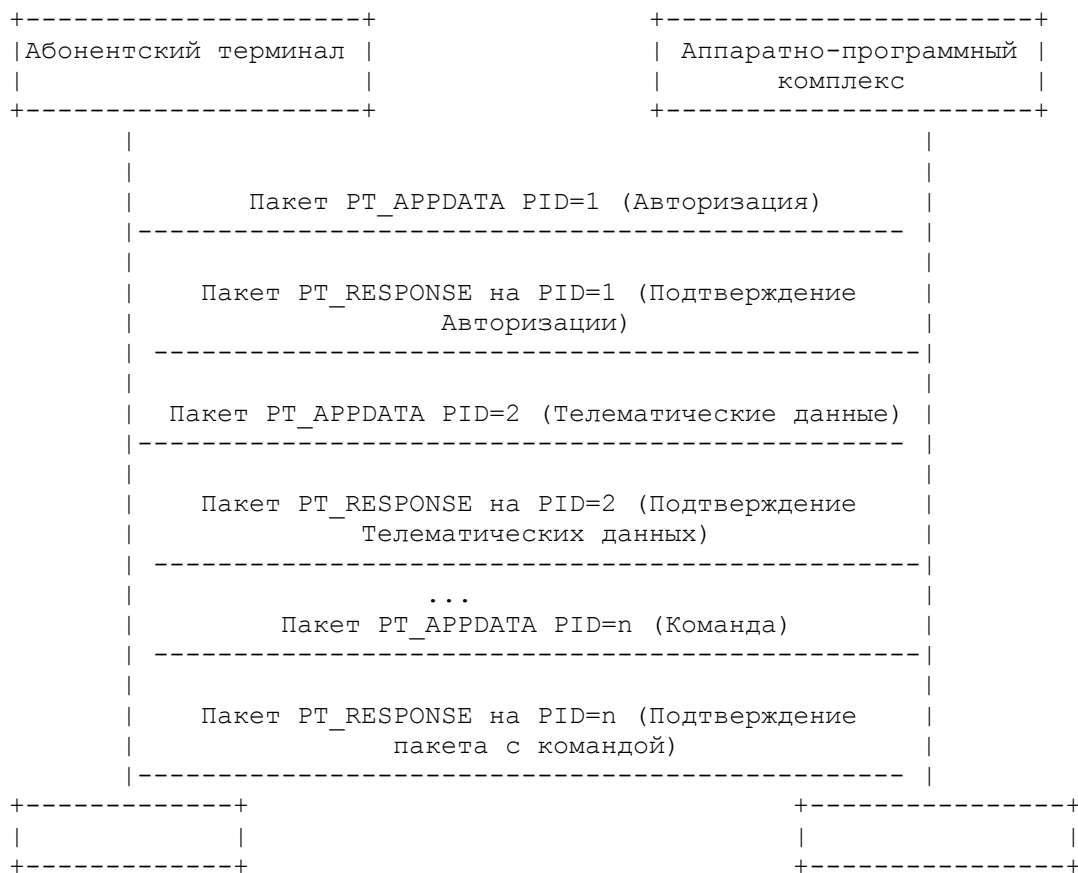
Абонентский терминал

Аппаратно-программный комплекс

Пакет PT_APPDATA PID=1 (Авторизация)

Пакет PT_RESPONSE на PID=1 (Подтверждение Авторизации)

Пакет PT_APPDATA PID=2 (Телематические данные)

Пакет PT_RESPONSE на PID=2 (Подтверждение Телематических данных)

...

Пакет PT_APPDATA PID=n (Команда)

Пакет PT_RESPONSE на PID=n (Подтверждение пакета с командой)